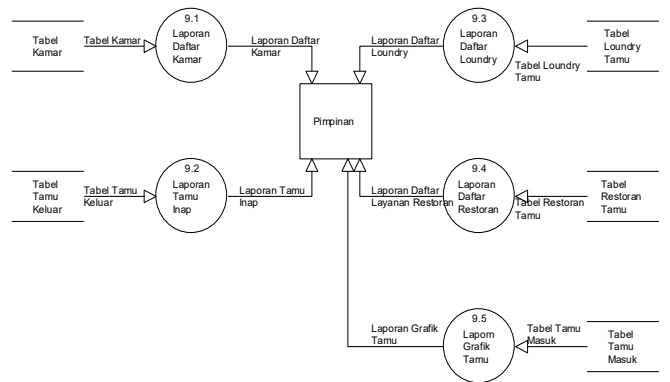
Tabel Kamar

Tabel Kamar

9.1
Laporan Daftar Kamar

Laporan Daftar Kamar

Laporan Daftar Loundry

9.3
Laporan Daftar Loundry

Tabel Loundry Tamu

Tabel Loundry Tamu

Pimpinan

Tabel Tamu Keluar

Tabel Tamu Keluar

9.2
Laporan Tamu Inap

Laporan Tamu Inap

Laporan Daftar Layanan Restoran

9.4
Laporan Daftar Restoran

Tabel Restoran Tamu

Tabel Restoran Tamu

Laporan Grafik Tamu

9.5
Laporn Grafik Tamu

Tabel Tamu Masuk

Tabel Tamu Masuk